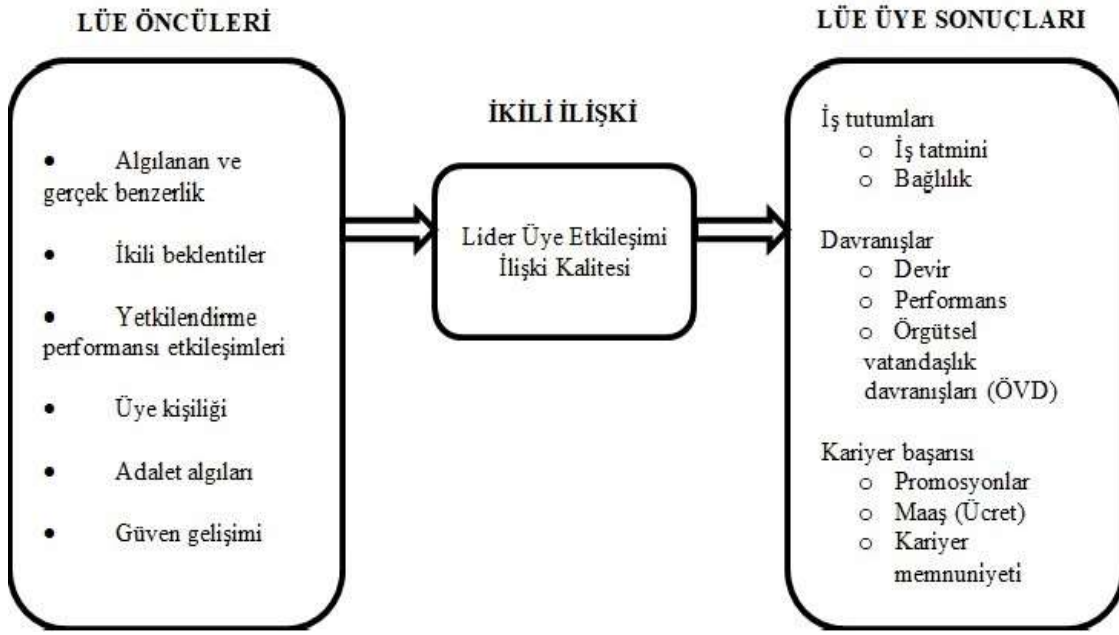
LÜE ÖNCÜLERİ

- Algılanan ve gerçek benzerlik
- İkili beklentiler
- Yetkilendirme performansı etkileşimleri
- Üye kişiliği
- Adalet algıları
- Güven gelişimi

İKİLİ İLİŞKİ

Lider Üye Etkileşimi İlişki Kalitesi

LÜE ÜYE SONUÇLARI

İş tutumları
- İş tatmini
- Bağlılık

Davranışlar
- Devir
- Performans
- Örgütsel vatandaşlık davranışları (ÖVD)

Kariyer başarısı
- Promosyonlar
- Maaş (Ücret)
- Kariyer memnuniyeti